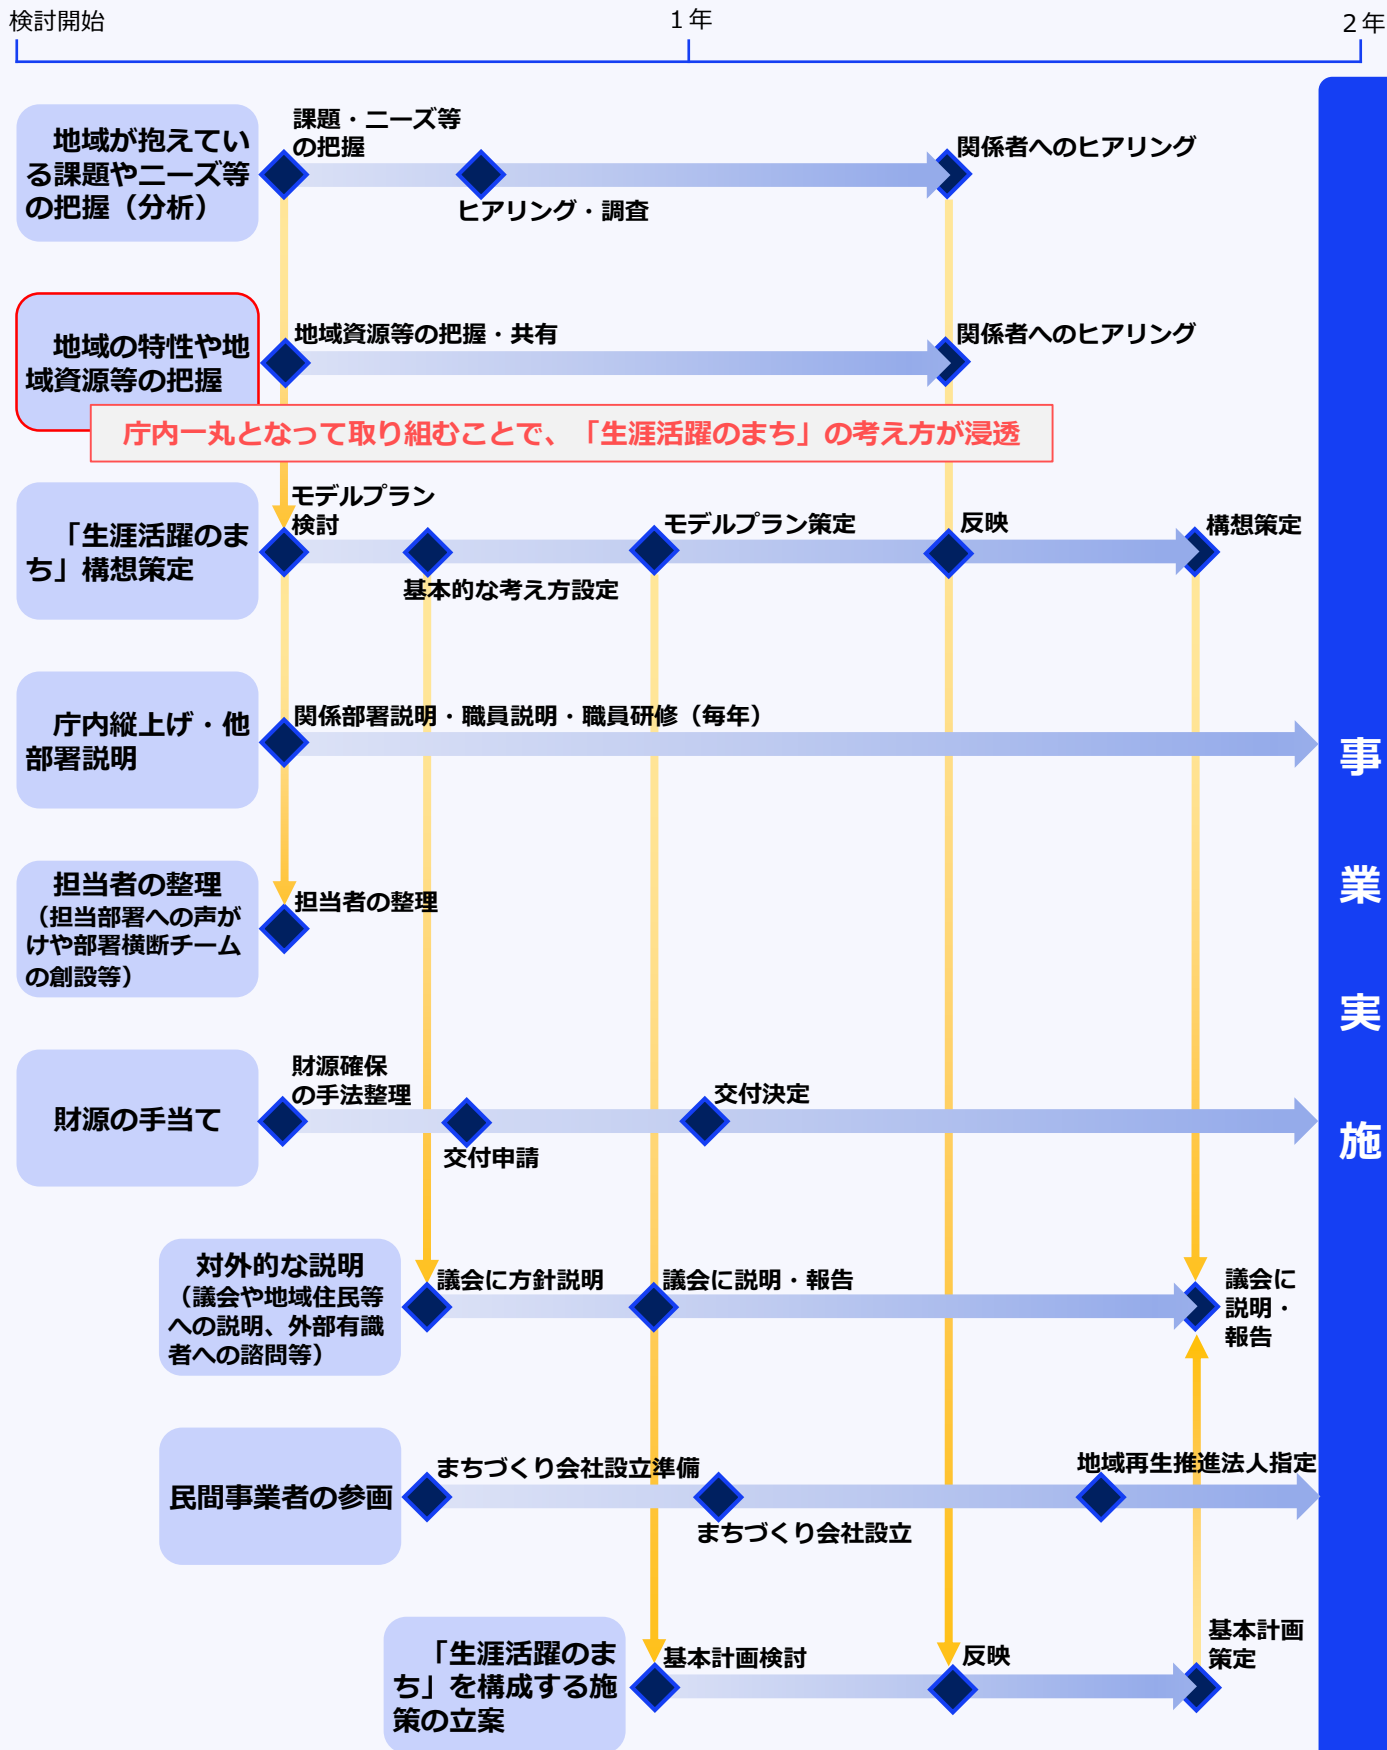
検討開始
1年
2年

地域が抱えている課題やニーズ等の把握（分析）
課題・ニーズ等の把握
ヒアリング・調査
関係者へのヒアリング

地域の特性や地域資源等の把握
地域資源等の把握・共有
関係者へのヒアリング

庁内一丸となって取り組むことで、「生涯活躍のまち」の考え方が浸透

「生涯活躍のまち」構想策定
モデルプラン検討
基本的な考え方設定
モデルプラン策定
反映
構想策定

庁内縦上げ・他部署説明
関係部署説明・職員説明・職員研修（毎年）

担当者の整理（担当部署への声がけや部署横断チームの創設等）
担当者の整理

財源の手当て
財源確保の手法整理
交付申請
交付決定

対外的な説明（議会や地域住民等への説明、外部有識者への諮問等）
議会に方針説明
議会に説明・報告
議会に説明・報告

民間事業者の参画
まちづくり会社設立準備
まちづくり会社設立
地域再生推進法人指定

「生涯活躍のまち」を構成する施策の立案
基本計画検討
反映
基本計画策定

事業実施